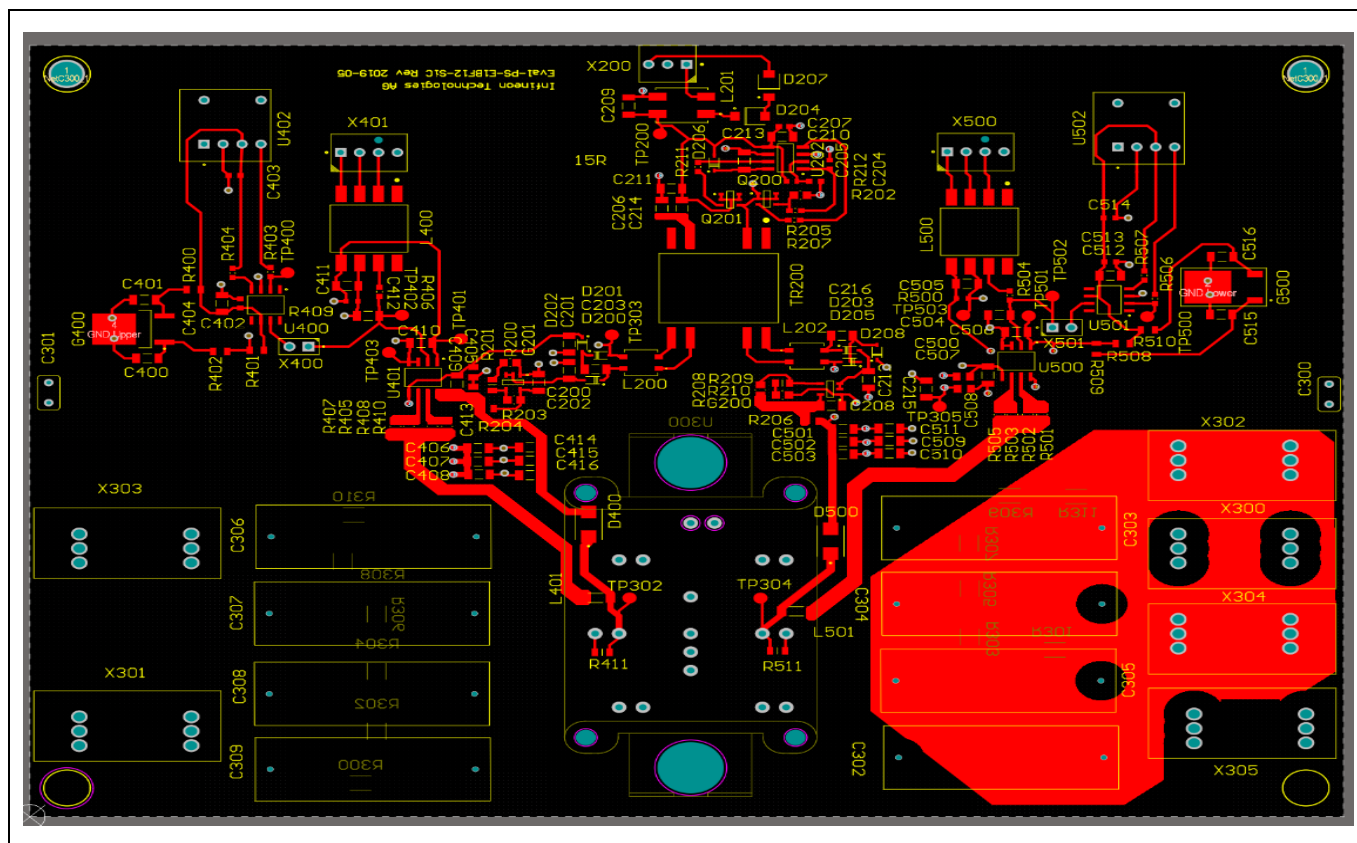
Infineon Technologies AG
Eval-PS-E1BF12-SiC Rev 2019-05

X200 D207 L201 D204 C209 TP200 D206 C213 C207 C210 C205 C204 R212 R202 15R C211 R211 Q200 C206 C214 Q201 R205 R207 TR200

U402 X401 C403 R404 R403 TP400 L400 C401 R400 C404 C402 R409 C411 C412 R406 TP402 TP401 U400 G400 GND Upper C400 R402 R401 X400 C410 C409 TP403 U401 R201 R200 G201 D202 C201 D201 C203 D200 TP303 C200 C202 L200 R203 R204 R407 R405 R408 R410 C413 C406 C407 C408 C414 C415 C416

X500 U502 C514 C513 C512 R507 R506 C516 GND Power G500 L500 C505 R500 TP503 C504 R504 TP501 TP502 U501 C515 TP500 R510 R508 R509 C506 X501 C500 C507 U500 C300 C301

C216 D203 D205 L202 D208 R208 R209 R210 G200 C217 C212 C208 R206 C501 C502 C503 C511 C509 C510 TP305 C508 R505 R503 R502 R501

U300 D400 D500 X302 X300 X303 X304 X305 X301 R310 R308 R306 R304 R302 R300 R309 R311 R307 R305 R303 R301 C306 C307 C308 C309 C303 C304 C305 C302 L401 TP302 TP304 L501 R411 R511